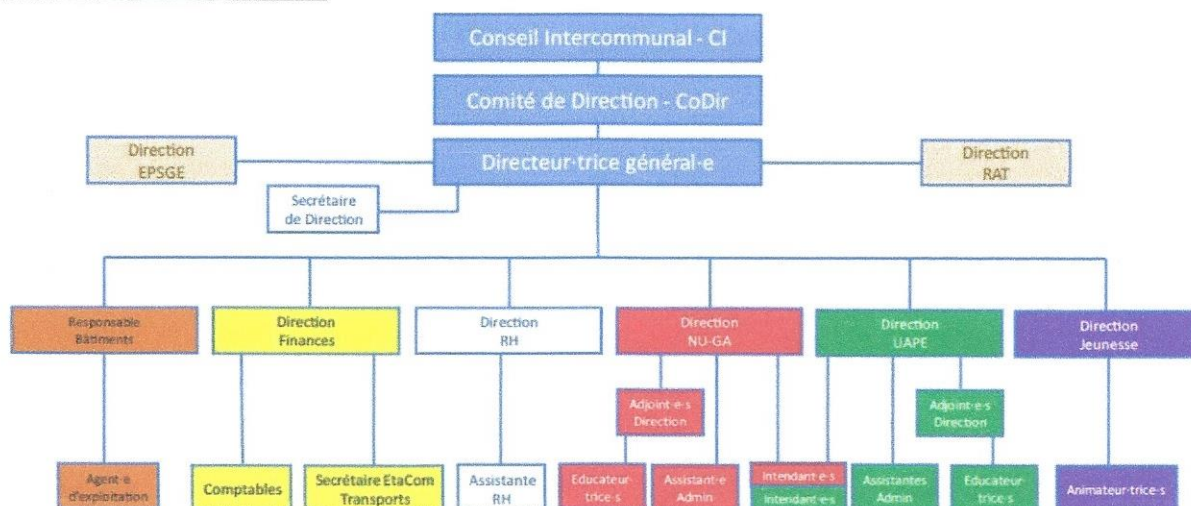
Conseil Intercommunal - CI

Comité de Direction - CoDir

Direction EPSGE

Directeur·trice général·e

Direction RAT

Secrétaire de Direction

Responsable Bâtiments

Direction Finances

Direction RH

Direction NU-GA

Direction UAPE

Direction Jeunesse

Adjoint·e·s Direction

Adjoint·e·s Direction

Agent·e d'exploitation

Comptables

Secrétaire EtaCom Transports

Assistante RH

Educateur trice·s

Assistant·e Admin

Intendant·e·s

Intendant·e·s

Assistantes Admin

Educateur trice·s

Animateur·trice·s